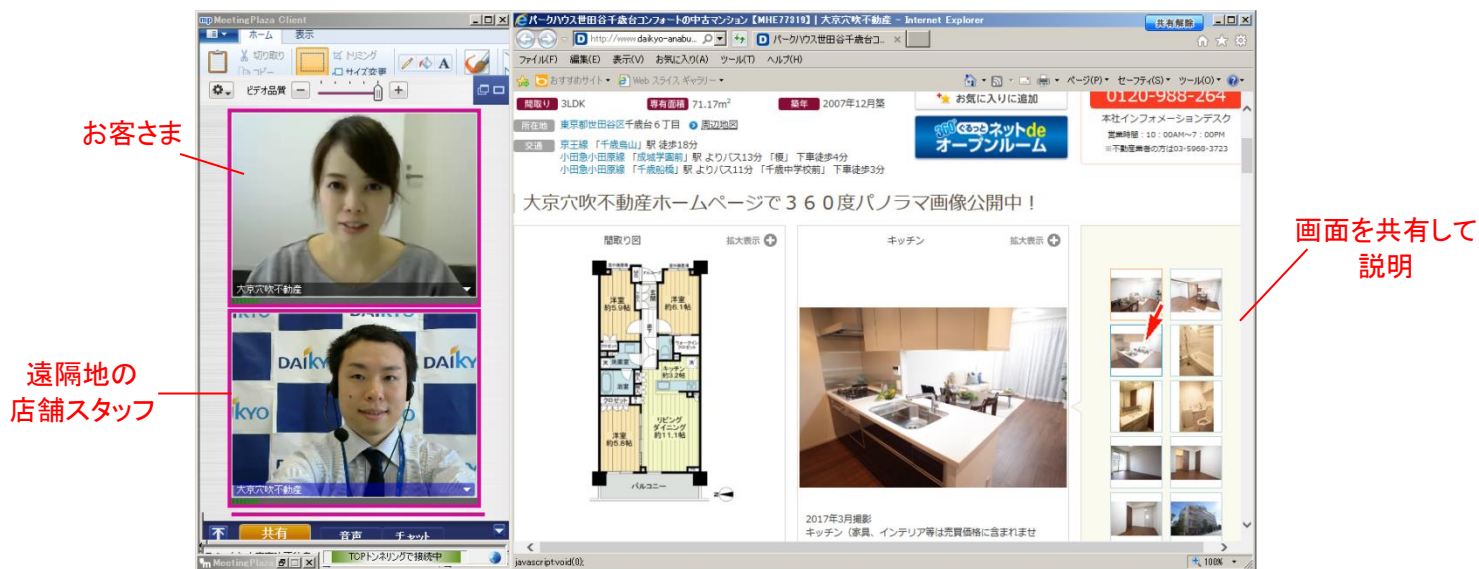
MeetingPlaza Client
ホーム　表示
切り取り
コピー
トリミング
サイズ変更
ビデオ品質
お客さま
大京穴吹不動産
遠隔地の
店舗スタッフ
DAIKYO
大京穴吹不動産
共有　音声　チャット
TCPトンネリングで接続中
MeetingPlaza

パークハウス世田谷千歳台コンフォートの中古マンション【MHE77319】| 大京穴吹不動産 - Internet Explorer
共有解除
http://www.daikyo-anabu...
パークハウス世田谷千歳台コ...
ファイル(F)　編集(E)　表示(V)　お気に入り(A)　ツール(T)　ヘルプ(H)
おすすめサイト　Web スライス ギャラリー
ページ(P)　セーフティ(S)　ツール(O)
間取り　3LDK　専有面積　71.17m²　築年　2007年12月築
お気に入りに追加
0120-988-264
本社インフォメーションデスク
営業時間：10：00AM〜7：00PM
※不動産業者の方は03-5968-3723
所在地　東京都世田谷区千歳台６丁目　周辺地図
交通　京王線「千歳烏山」駅 徒歩18分
小田急小田原線「成城学園前」駅 よりバス13分「榎」下車徒歩4分
小田急小田原線「千歳船橋」駅 よりバス11分「千歳中学校前」下車徒歩3分
360° ぐるっとネットde オープンルーム
大京穴吹不動産ホームページで３６０度パノラマ画像公開中！
間取り図　拡大表示
キッチン　拡大表示
洋室 約5.9帖
洋室 約6.1帖
キッチン 約3.2帖
リビングダイニング 約11.1帖
洋室 約5.8帖
クロゼット
浴室
洗面室
バルコニー
2017年3月撮影
キッチン（家具、インテリア等は売買価格に含まれませ
画面を共有して
説明
javascript:void(0);
100%